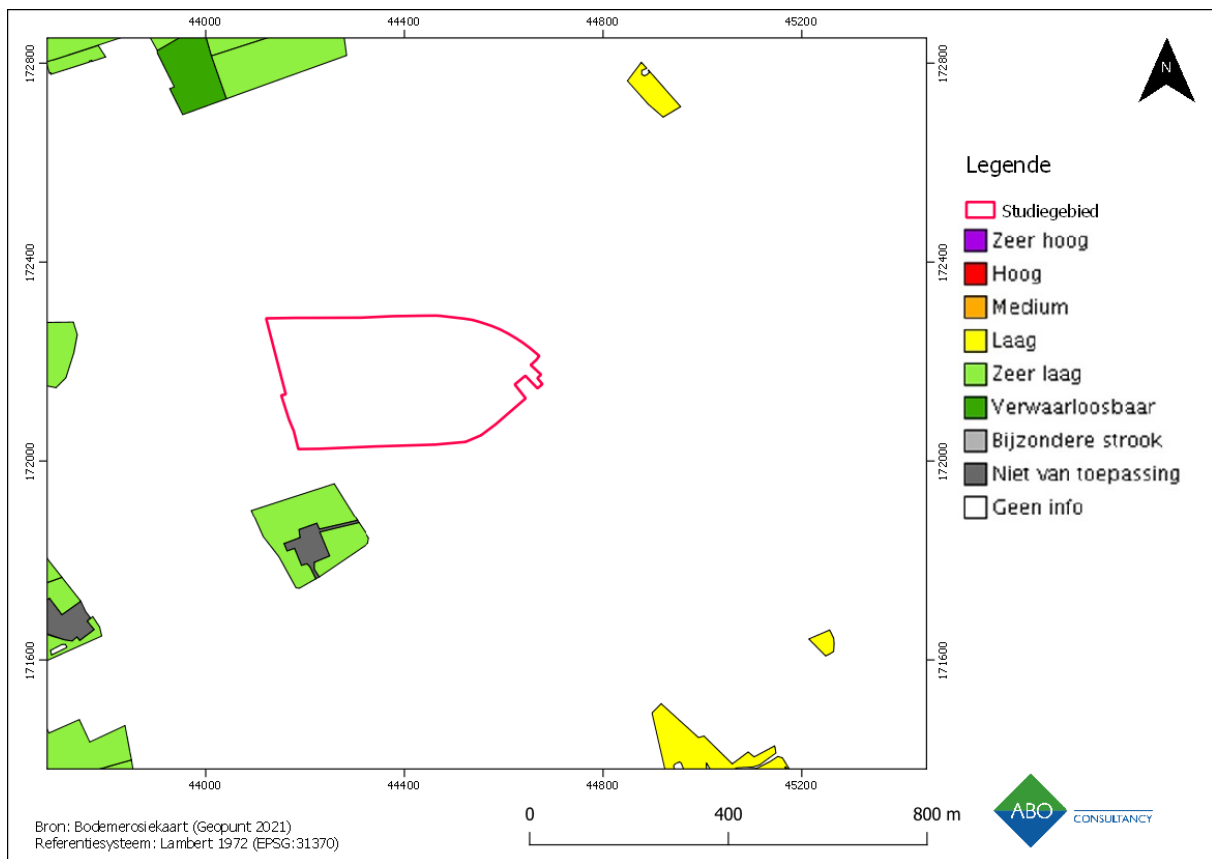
44000 44400 44800 45200

172800 172400 172000 171600

172800 172400 172000 171600

44000 44400 44800 45200

N

Legende

Studiegebied
Zeer hoog
Hoog
Medium
Laag
Zeer laag
Verwaarloosbaar
Bijzondere strook
Niet van toepassing
Geen info

0 400 800 m

ABO CONSULTANCY

Bron: Bodemerosiekaart (Geopunt 2021)
Referentiesysteem: Lambert 1972 (EPSG:31370)